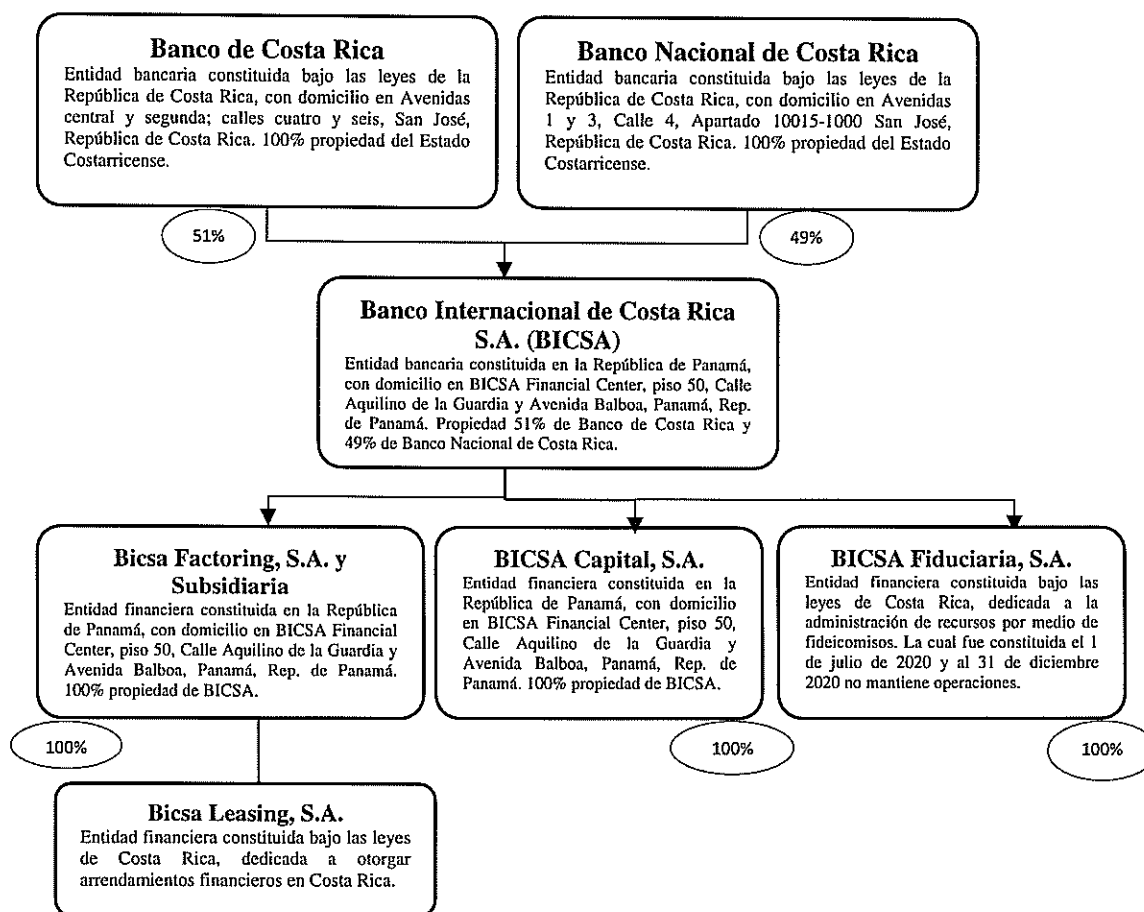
Banco de Costa Rica
Entidad bancaria constituida bajo las leyes de la República de Costa Rica, con domicilio en Avenidas central y segunda; calles cuatro y seis, San José, República de Costa Rica. 100% propiedad del Estado Costarricense.

Banco Nacional de Costa Rica
Entidad bancaria constituida bajo las leyes de la República de Costa Rica, con domicilio en Avenidas 1 y 3, Calle 4, Apartado 10015-1000 San José, República de Costa Rica. 100% propiedad del Estado Costarricense.

51%

49%

Banco Internacional de Costa Rica S.A. (BICSA)
Entidad bancaria constituida en la República de Panamá, con domicilio en BICSA Financial Center, piso 50, Calle Aquilino de la Guardia y Avenida Balboa, Panamá, Rep. de Panamá. Propiedad 51% de Banco de Costa Rica y 49% de Banco Nacional de Costa Rica.

Bicsa Factoring, S.A. y Subsidiaria
Entidad financiera constituida en la República de Panamá, con domicilio en BICSA Financial Center, piso 50, Calle Aquilino de la Guardia y Avenida Balboa, Panamá, Rep. de Panamá. 100% propiedad de BICSA.

BICSA Capital, S.A.
Entidad financiera constituida en la República de Panamá, con domicilio en BICSA Financial Center, piso 50, Calle Aquilino de la Guardia y Avenida Balboa, Panamá, Rep. de Panamá. 100% propiedad de BICSA.

BICSA Fiduciaria, S.A.
Entidad financiera constituida bajo las leyes de Costa Rica, dedicada a la administración de recursos por medio de fideicomisos. La cual fue constituida el 1 de julio de 2020 y al 31 de diciembre 2020 no mantiene operaciones.

100%

100%

100%

Bicsa Leasing, S.A.
Entidad financiera constituida bajo las leyes de Costa Rica, dedicada a otorgar arrendamientos financieros en Costa Rica.